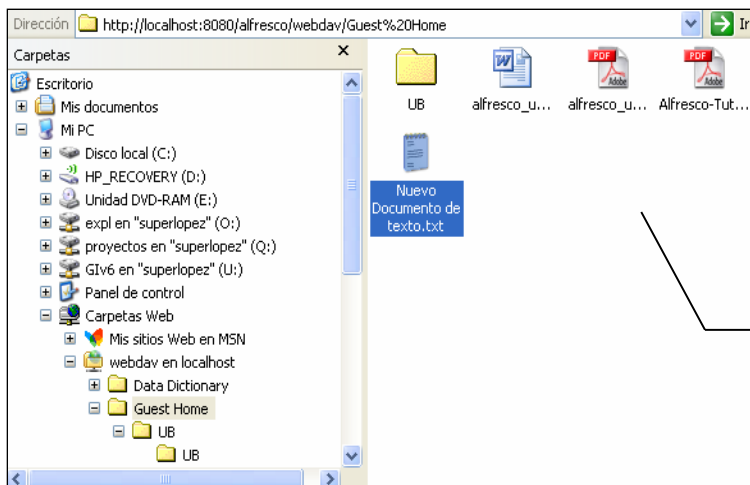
Dirección http://localhost:8080/alfresco/webdav/Guest%20Home

Ir

Carpetas ×

Escritorio
Mis documentos
Mi PC
Disco local (C:)
HP_RECOVERY (D:)
Unidad DVD-RAM (E:)
expl en "superlopez" (O:)
proyectos en "superlopez" (Q:)
GIv6 en "superlopez" (U:)
Panel de control
Carpetas Web
Mis sitios Web en MSN
webdav en localhost
Data Dictionary
Guest Home
UB
UB

UB
alfresco_u...
PDF Adobe
alfresco_u...
PDF Adobe
Alfresco-Tut...
Nuevo Documento de texto.txt